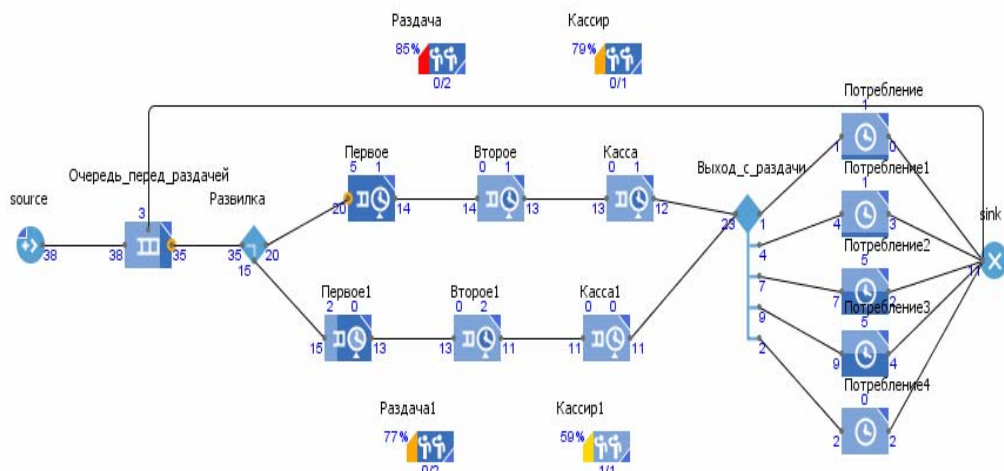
Раздача
85%
0/2

Кассир
79%
0/1

Потребление
1
1
0

Очередь_перед_раздачей
3
38
35

source
38

Развилка
35
20
15

Первое
5 1
20
14

Второе
0 1
14
13

Касса
0 1
13
12

Выход_с_раздачи
23
1
4
7
9
2

Потребление1
1
4
3

Потребление2
5
7
2

Потребление3
5
9
4

Потребление4
0
2
2

sink
11

Первое1
2 0
15
13

Второе1
0 2
13
11

Касса1
0 0
11
11

Раздача1
77%
0/2

Кассир1
59%
1/1